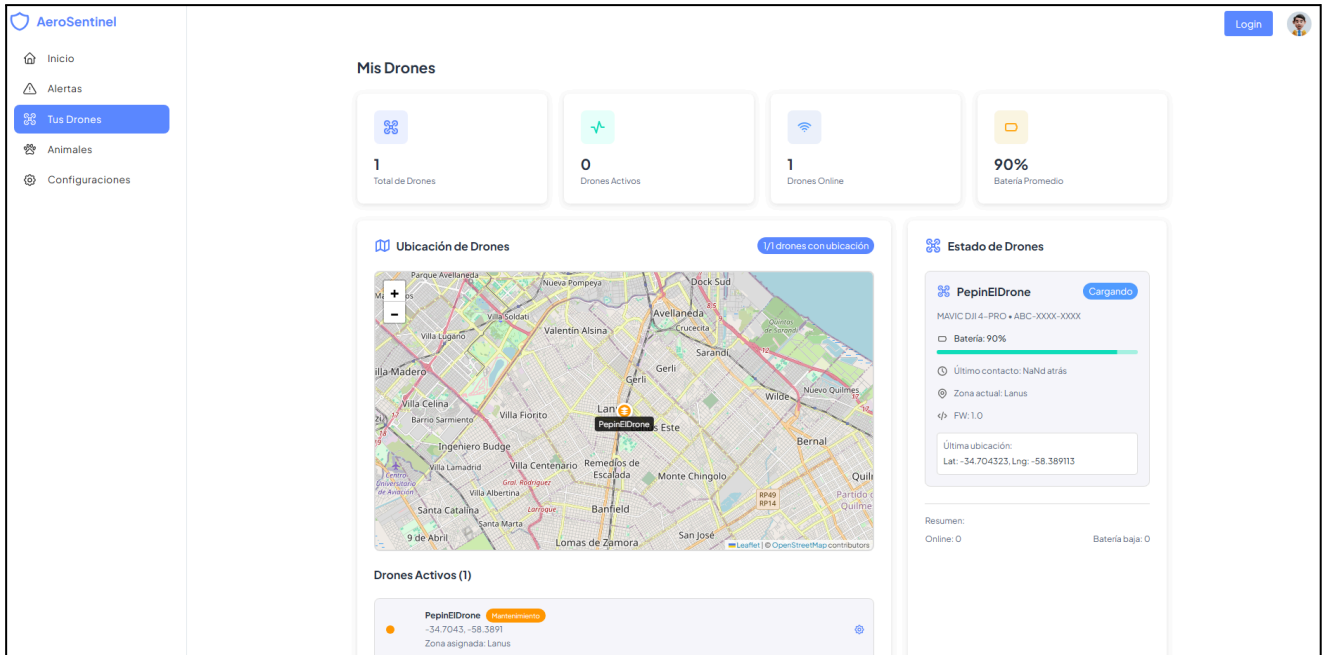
AeroSentinel

Inicio
Alertas
Tus Drones
Animales
Configuraciones

Login

Mis Drones

1
Total de Drones

0
Drones Activos

1
Drones Online

90%
Batería Promedio

Ubicación de Drones
1/1 drones con ubicación

+
-
Parque Avellaneda
Nueva Pompeya
Dock Sud
Villa Soldati
Avellaneda
Villa Lugano
Valentín Alsina
Crucecita
Quintas de Sarandí
Sarandí
illa Madero
Gerli
Gerli
Nuevo Quilmes
Villa Celina
Wilde
Barrio Sarmiento
Villa Fiorito
Lan
PepinElDrone
Este
Ingeniero Budge
Bernal
Villa Lamadrid
Villa Centenario
Remedios de Escalada
Monte Chingolo
Quil
Centro Universitario de Aviación
Gral. Rodríguez
Villa Albertina
RP49
RP14
Partido d Quilme
Santa Catalina
Larroque
Banfield
Santa Marta
9 de Abril
Lomas de Zamora
San José
Leaflet | © OpenStreetMap contributors

Drones Activos (1)

PepinElDrone Mantenimiento
-34.7043, -58.3891
Zona asignada: Lanus

Estado de Drones

PepinElDrone Cargando
MAVIC DJI 4-PRO • ABC-XXXX-XXXX
Batería: 90%
Último contacto: NaNd atrás
Zona actual: Lanus
FW: 1.0
Última ubicación:
Lat: -34.704323, Lng: -58.389113

Resumen:
Online: 0
Batería baja: 0